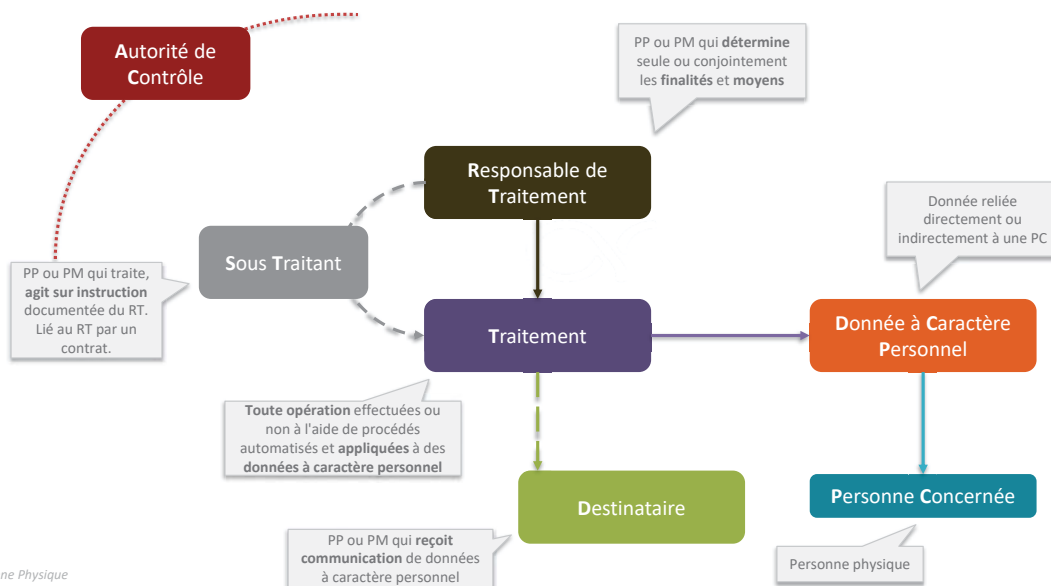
Autorité de Contrôle

PP ou PM qui détermine seule ou conjointement les finalités et moyens

Responsable de Traitement

Donnée reliée directement ou indirectement à une PC

Sous Traitant

PP ou PM qui traite, agit sur instruction documentée du RT. Lié au RT par un contrat.

Traitement

Donnée à Caractère Personnel

Toute opération effectuées ou non à l'aide de procédés automatisés et appliquées à des données à caractère personnel

Destinataire

Personne Concernée

PP ou PM qui reçoit communication de données à caractère personnel

Personne physique

ne Physique